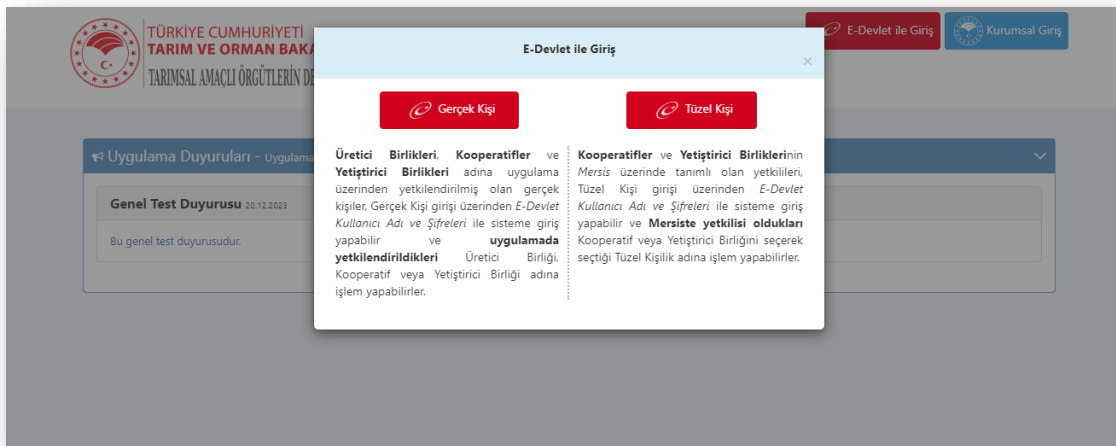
TÜRKİYE CUMHURİYETİ
TARIM VE ORMAN BAKA
TARIMSAL AMAÇLI ÖRGÜTLERİN DE

E-Devlet ile Giriş
Kurumsal Giriş

Uygulama Duyuruları - Uygulama

Genel Test Duyurusu 20.12.2023

Bu genel test duyurusudur.

E-Devlet ile Giriş

×

Gerçek Kişi

Tüzel Kişi

**Üretici Birlikleri**, **Kooperatifler** ve **Yetiştirici Birlikleri** adına uygulama üzerinden yetkilendirilmiş olan gerçek kişiler, Gerçek Kişi girişi üzerinden *E-Devlet Kullanıcı Adı ve Şifreleri* ile sisteme giriş yapabilir ve **uygulamada yetkilendirildikleri** Üretici Birliği, Kooperatif veya Yetiştirici Birliği adına işlem yapabilirler.

**Kooperatifler** ve **Yetiştirici Birlikleri**nin *Mersis* üzerinde tanımlı olan yetkilileri, Tüzel Kişi girişi üzerinden *E-Devlet Kullanıcı Adı ve Şifreleri* ile sisteme giriş yapabilir ve **Mersiste yetkilisi oldukları** Kooperatif veya Yetiştirici Birliğini seçerek seçtiği Tüzel Kişilik adına işlem yapabilirler.